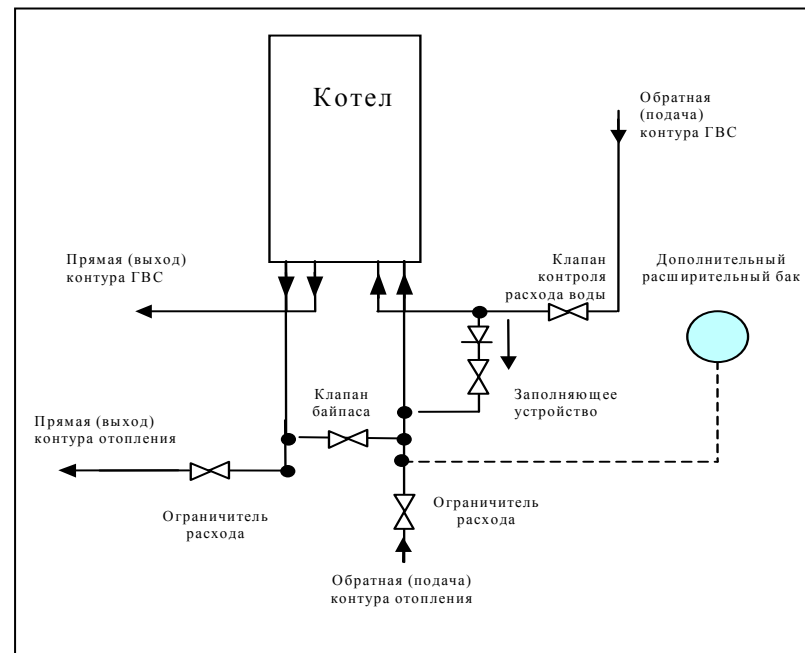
Котел

Обратная (подача) контура ГВС

Прямая (выход) контура ГВС

Клапан контроля расхода воды

Дополнительный расширительный бак

Заполняющее устройство

Клапан байпаса

Прямая (выход) контура отопления

Ограничитель расхода

Ограничитель расхода

Обратная (подача) контура отопления